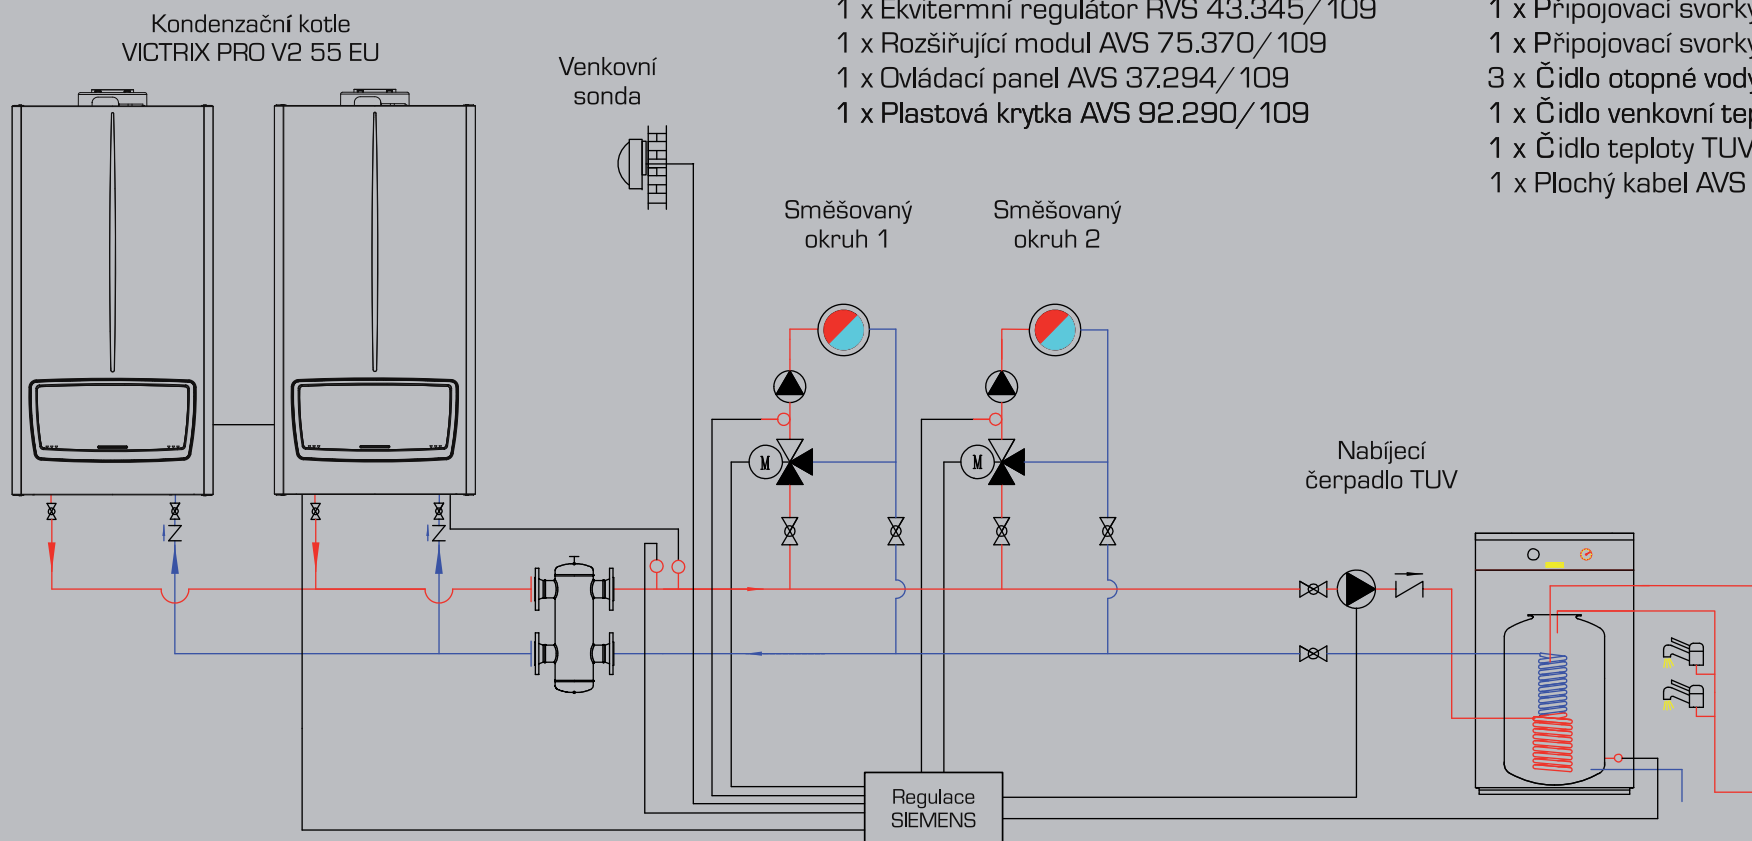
Kondenzační kotle
VICTRIX PRO V2 55 EU

Venkovní
sonda

1 x Ekvitermní regulátor RVS 43.345/109
1 x Rozšiřující modul AVS 75.370/109
1 x Ovládací panel AVS 37.294/109
1 x Plastová krytka AVS 92.290/109

1 x Připojovací svork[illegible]
1 x Připojovací svork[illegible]
3 x Čidlo otopné vod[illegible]
1 x Čidlo venkovní te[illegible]
1 x Čidlo teploty TUV
1 x Plochý kabel AVS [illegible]

Směšovaný
okruh 1

Směšovaný
okruh 2

M

M

Nabíjecí
čerpadlo TUV

Regulace
SIEMENS